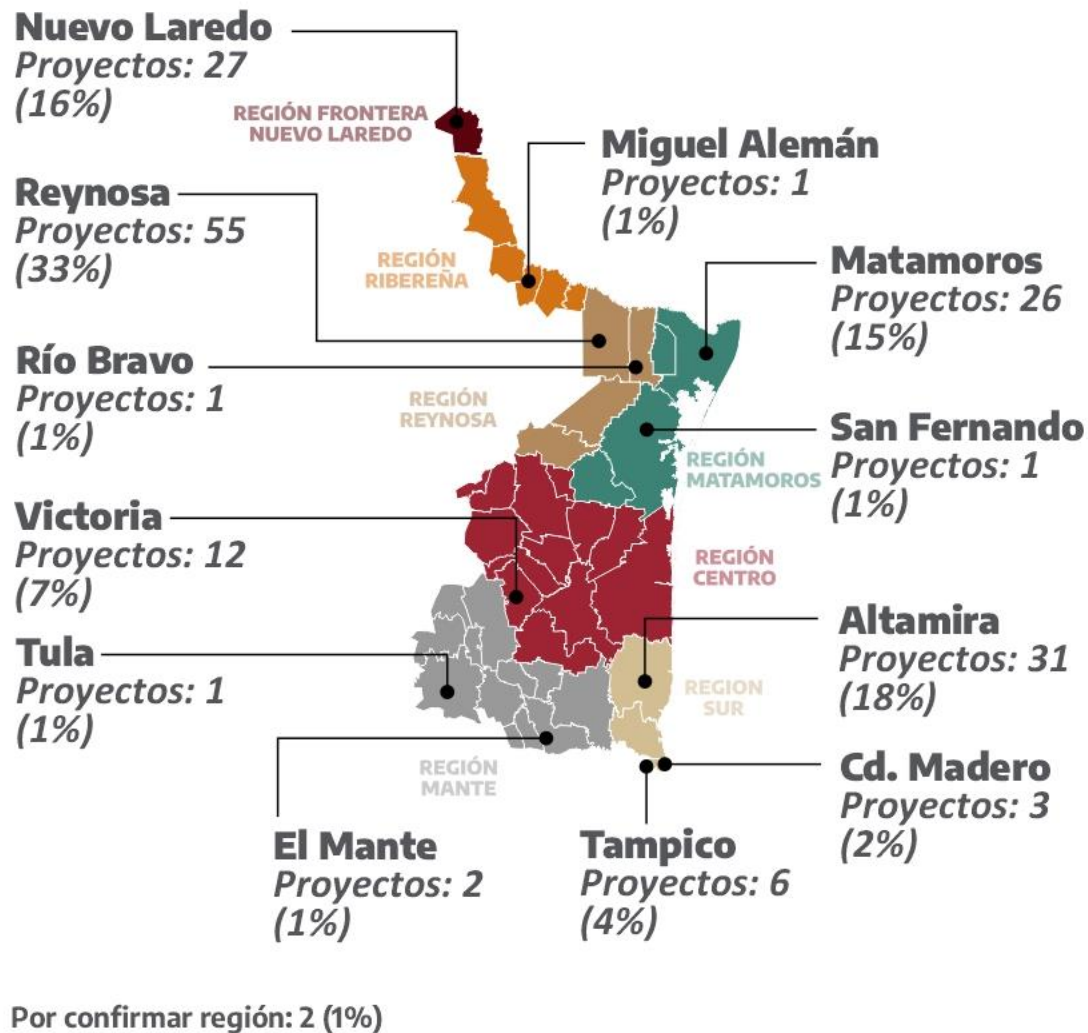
Nuevo Laredo
Proyectos: 27
(16%)

REGIÓN FRONTERA NUEVO LAREDO

Miguel Alemán
Proyectos: 1
(1%)

Reynosa
Proyectos: 55
(33%)

REGIÓN RIBEREÑA

Matamoros
Proyectos: 26
(15%)

Río Bravo
Proyectos: 1
(1%)

REGIÓN REYNOSA

San Fernando
Proyectos: 1
(1%)

REGIÓN MATAMOROS

Victoria
Proyectos: 12
(7%)

REGIÓN CENTRO

Altamira
Proyectos: 31
(18%)

Tula
Proyectos: 1
(1%)

REGION SUR

REGIÓN MANTE

Cd. Madero
Proyectos: 3
(2%)

El Mante
Proyectos: 2
(1%)

Tampico
Proyectos: 6
(4%)

Por confirmar región: 2 (1%)